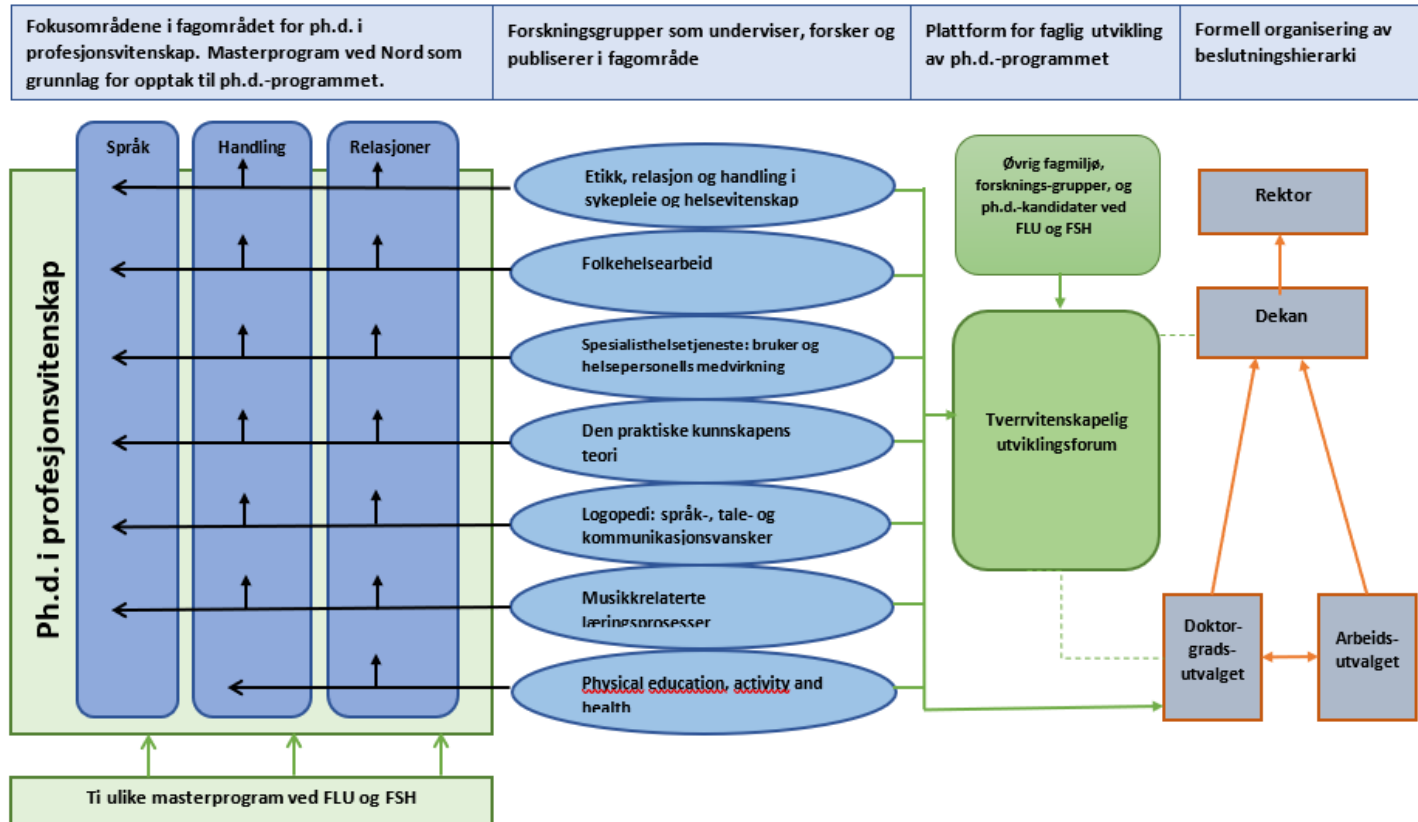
| Fokusområdene i fagområdet for ph.d. i profesjonsvitenskap. Masterprogram ved Nord som grunnlag for opptak til ph.d.-programmet. | Forskningsgrupper som underviser, forsker og publiserer i fagområde | Plattform for faglig utvikling av ph.d.-programmet | Formell organisering av beslutningshierarki |
|---|---|---|---|

Ph.d. i profesjonsvitenskap

Språk

Handling

Relasjoner

Etikk, relasjon og handling i sykepleie og helsevitenskap

Folkehelsearbeid

Spesialisthelsetjeneste: bruker og helsepersonells medvirkning

Den praktiske kunnskapens teori

Logopedi: språk-, tale- og kommunikasjonsvansker

Musikkrelaterte læringsprosesser

Physical education, activity and health

Øvrig fagmiljø, forsknings-grupper, og ph.d.-kandidater ved FLU og FSH

Tverrvitenskapelig utviklingsforum

Rektor

Dekan

Doktor-grads-utvalget

Arbeids-utvalget

Ti ulike masterprogram ved FLU og FSH